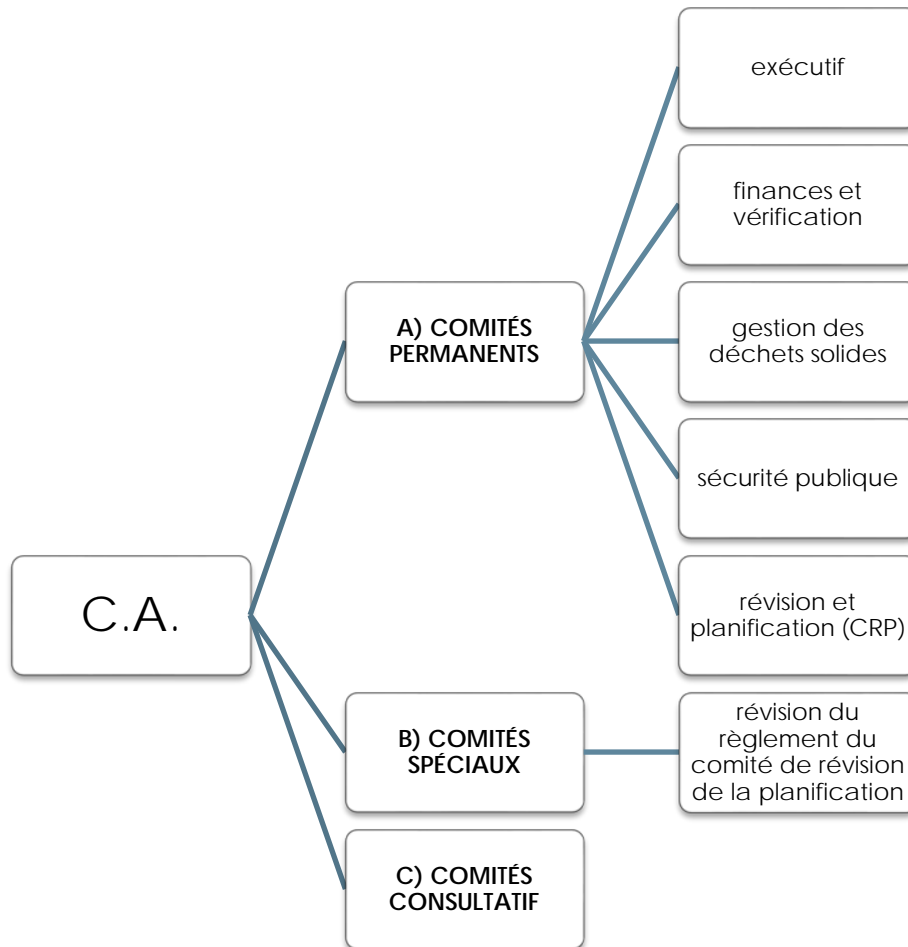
C.A.

A) COMITÉS PERMANENTS

exécutif

finances et vérification

gestion des déchets solides

sécurité publique

révision et planification (CRP)

B) COMITÉS SPÉCIAUX

révision du règlement du comité de révision de la planification

C) COMITÉS CONSULTATIF